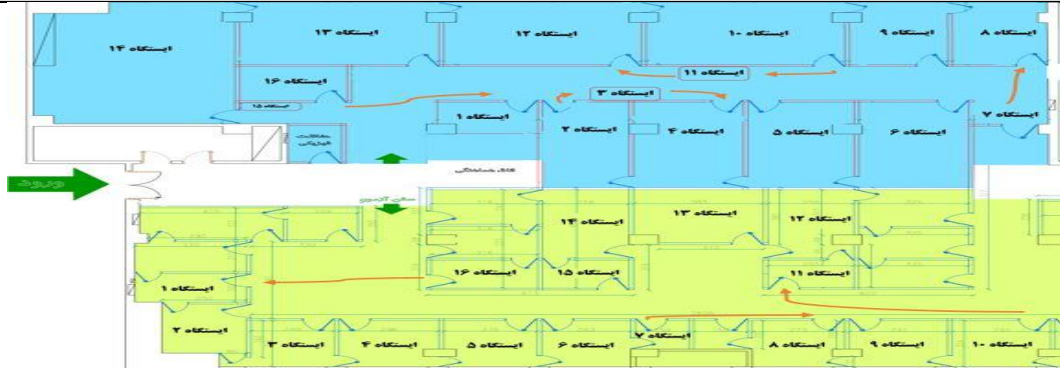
ایستگاه ۱۴
ایستگاه ۱۳
ایستگاه ۱۲
ایستگاه ۱۰
ایستگاه ۹
ایستگاه ۸
ایستگاه ۱۱
ایستگاه ۱۶
ایستگاه ۳
ایستگاه ۱۵
ایستگاه ۱
ایستگاه ۲
ایستگاه ۴
ایستگاه ۵
ایستگاه ۶
ایستگاه ۷
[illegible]
ورود
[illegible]
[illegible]
ایستگاه ۱۴
ایستگاه ۱۳
ایستگاه ۱۲
ایستگاه ۱۶
ایستگاه ۱۵
ایستگاه ۱۱
ایستگاه ۱
ایستگاه ۲
ایستگاه ۷
ایستگاه ۳
ایستگاه ۴
ایستگاه ۵
ایستگاه ۶
ایستگاه ۸
ایستگاه ۹
ایستگاه ۱۰